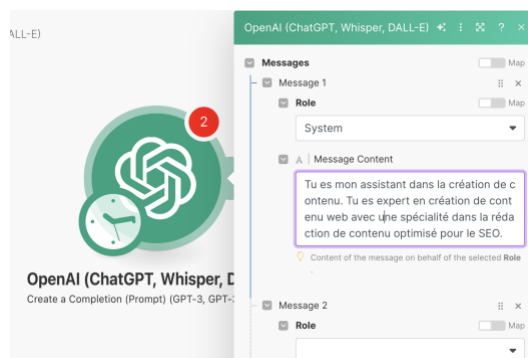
ALL-E)

2

OpenAI (ChatGPT, Whisper, D

Create a Completion (Prompt) (GPT-3, GPT-

OpenAI (ChatGPT, Whisper, DALL-E)

?

Messages

Map

Message 1

Role

Map

System

A | Message Content

Tu es mon assistant dans la création de contenu. Tu es expert en création de contenu web avec une spécialité dans la rédaction de contenu optimisé pour le SEO.

Content of the message on behalf of the selected Role

Message 2

Role

Map